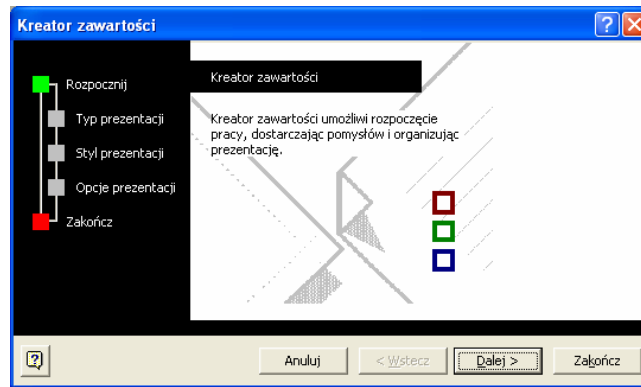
Kreator zawartości

Rozpocznij
Typ prezentacji
Styl prezentacji
Opcje prezentacji
Zakończ

Kreator zawartości

Kreator zawartości umożliwi rozpoczęcie pracy, dostarczając pomysłów i organizując prezentację.

Anuluj
< Wstecz
Dalej >
Zakończ